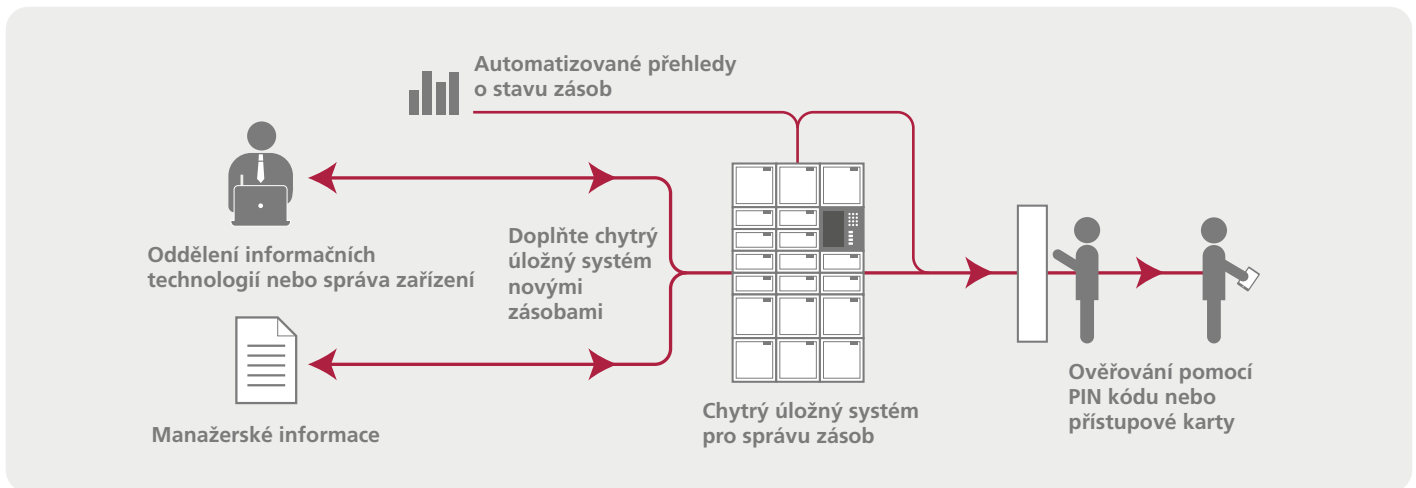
Automatizované přehledy o stavu zásob

Oddělení informačních technologií nebo správa zařízení

Doplňte chytrý úložný systém novými zásobami

Manažerské informace

Chytrý úložný systém pro správu zásob

Ověřování pomocí PIN kódu nebo přístupové karty